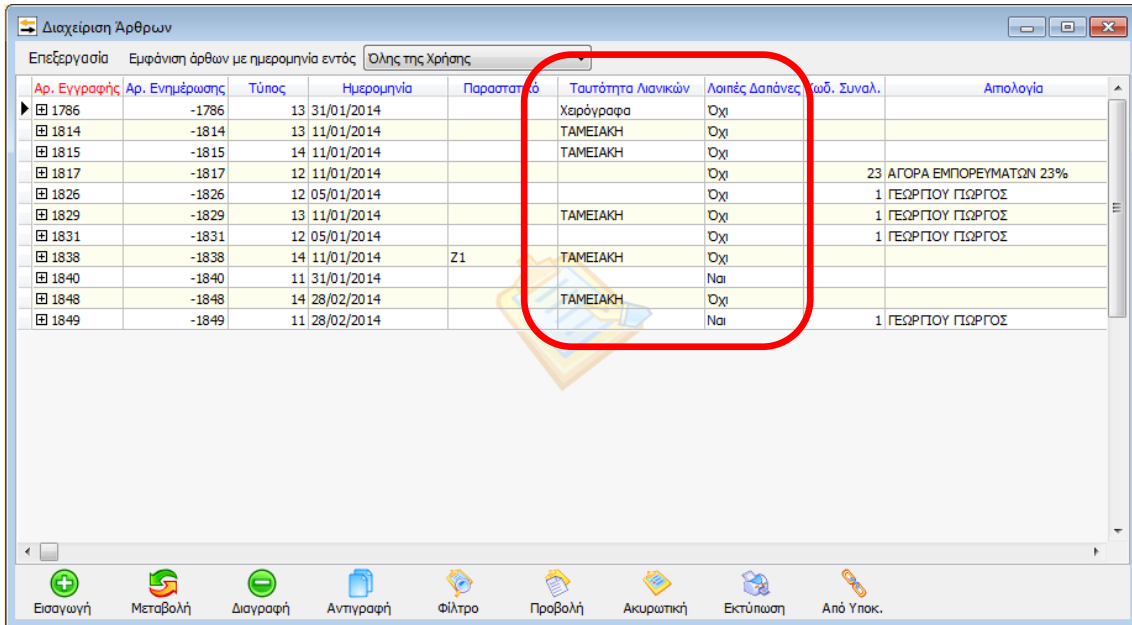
Διαχείριση Άρθρων

Επεξεργασία   Εμφάνιση άρθων με ημερομηνία εντός   Όλης της Χρήσης

| Αρ. Εγγραφής | Αρ. Ενημέρωσης | Τύπος | Ημερομηνία | Παραστατικό | Ταυτότητα Λιανικών | Λοιπές Δαπάνες | Κωδ. Συναλ. | Αιτιολογία |
|---|---|---|---|---|---|---|---|---|
| 1786 | -1786 | 13 | 31/01/2014 | | Χειρόγραφα | Όχι | | |
| 1814 | -1814 | 13 | 11/01/2014 | | ΤΑΜΕΙΑΚΗ | Όχι | | |
| 1815 | -1815 | 14 | 11/01/2014 | | ΤΑΜΕΙΑΚΗ | Όχι | | |
| 1817 | -1817 | 12 | 11/01/2014 | | | Όχι | 23 | ΑΓΟΡΑ ΕΜΠΟΡΕΥΜΑΤΩΝ 23% |
| 1826 | -1826 | 12 | 05/01/2014 | | | Όχι | 1 | ΓΕΩΡΓΙΟΥ ΓΙΩΡΓΟΣ |
| 1829 | -1829 | 13 | 11/01/2014 | | ΤΑΜΕΙΑΚΗ | Όχι | 1 | ΓΕΩΡΓΙΟΥ ΓΙΩΡΓΟΣ |
| 1831 | -1831 | 12 | 05/01/2014 | | | Όχι | 1 | ΓΕΩΡΓΙΟΥ ΓΙΩΡΓΟΣ |
| 1838 | -1838 | 14 | 11/01/2014 | Ζ1 | ΤΑΜΕΙΑΚΗ | Όχι | | |
| 1840 | -1840 | 11 | 31/01/2014 | | | Ναι | | |
| 1848 | -1848 | 14 | 28/02/2014 | | ΤΑΜΕΙΑΚΗ | Όχι | | |
| 1849 | -1849 | 11 | 28/02/2014 | | | Ναι | 1 | ΓΕΩΡΓΙΟΥ ΓΙΩΡΓΟΣ |

Εισαγωγή   Μεταβολή   Διαγραφή   Αντιγραφή   Φίλτρο   Προβολή   Ακυρωτική   Εκτύπωση   Από Υποκ.